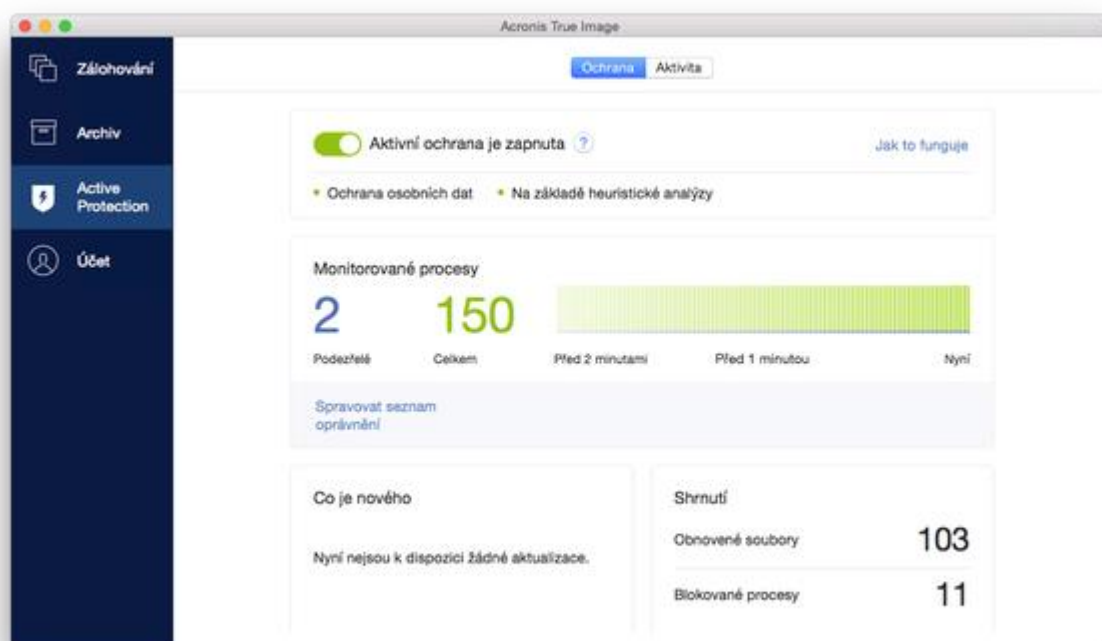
Acronis True Image

Zálohování

Archiv

Active Protection

Účet

Ochrana Aktivita

Aktivní ochrana je zapnuta ?

Jak to funguje

• Ochrana osobních dat • Na základě heuristické analýzy

Monitorované procesy

2 150

Podezřelé Celkem Před 2 minutami Před 1 minutou Nyní

Spravovat seznam oprávnění

Co je nového

Nyní nejsou k dispozici žádné aktualizace.

Shrnutí

Obnovené soubory 103

Blokované procesy 11